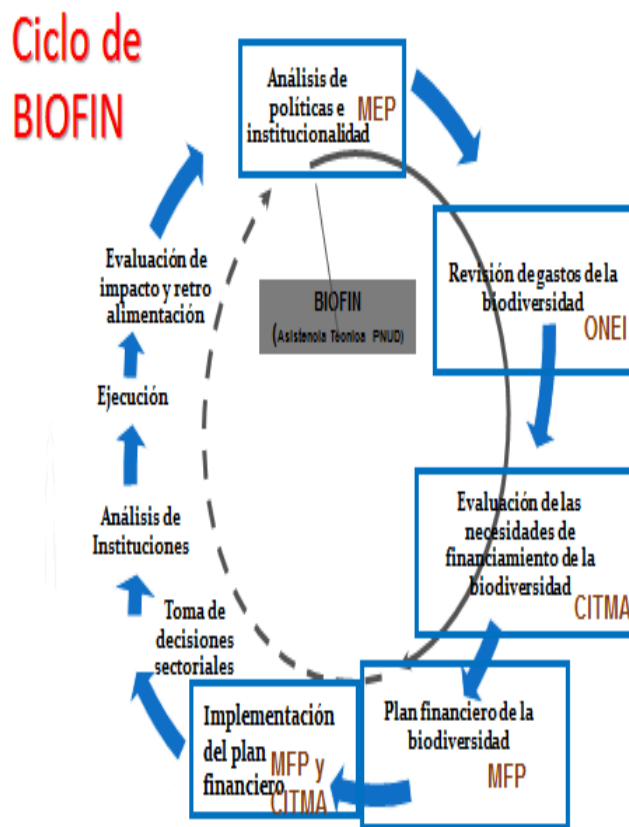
Ciclo de BIOFIN

Análisis de políticas e institucionalidad MEP

Revisión de gastos de la biodiversidad ONEI

Evaluación de las necesidades de financiamiento de la biodiversidad CITMA

Plan financiero de la biodiversidad MFP

Implementación del plan financiero MFP y CITMA

Toma de decisiones sectoriales

Análisis de Instituciones

Ejecución

Evaluación de impacto y retro alimentación

BIOFIN (Asistencia Técnica PNUD)